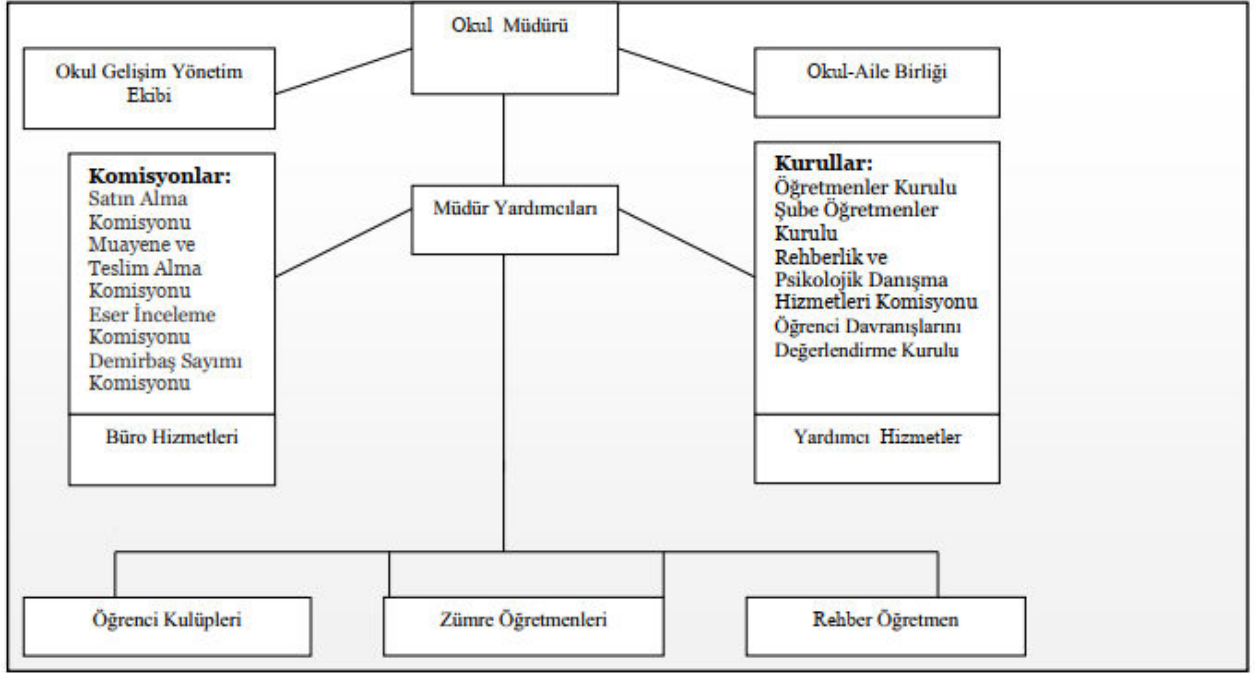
Okul Müdürü

Okul Gelişim Yönetim Ekibi

Okul-Aile Birliği

Komisyonlar:
Satın Alma Komisyonu
Muayene ve Teslim Alma Komisyonu
Eser İnceleme Komisyonu
Demirbaş Sayımı Komisyonu

Büro Hizmetleri

Müdür Yardımcıları

Kurullar:
Öğretmenler Kurulu
Şube Öğretmenler Kurulu
Rehberlik ve Psikolojik Danışma Hizmetleri Komisyonu
Öğrenci Davranışlarını Değerlendirme Kurulu

Yardımcı Hizmetler

Öğrenci Kulüpleri

Zümre Öğretmenleri

Rehber Öğretmen